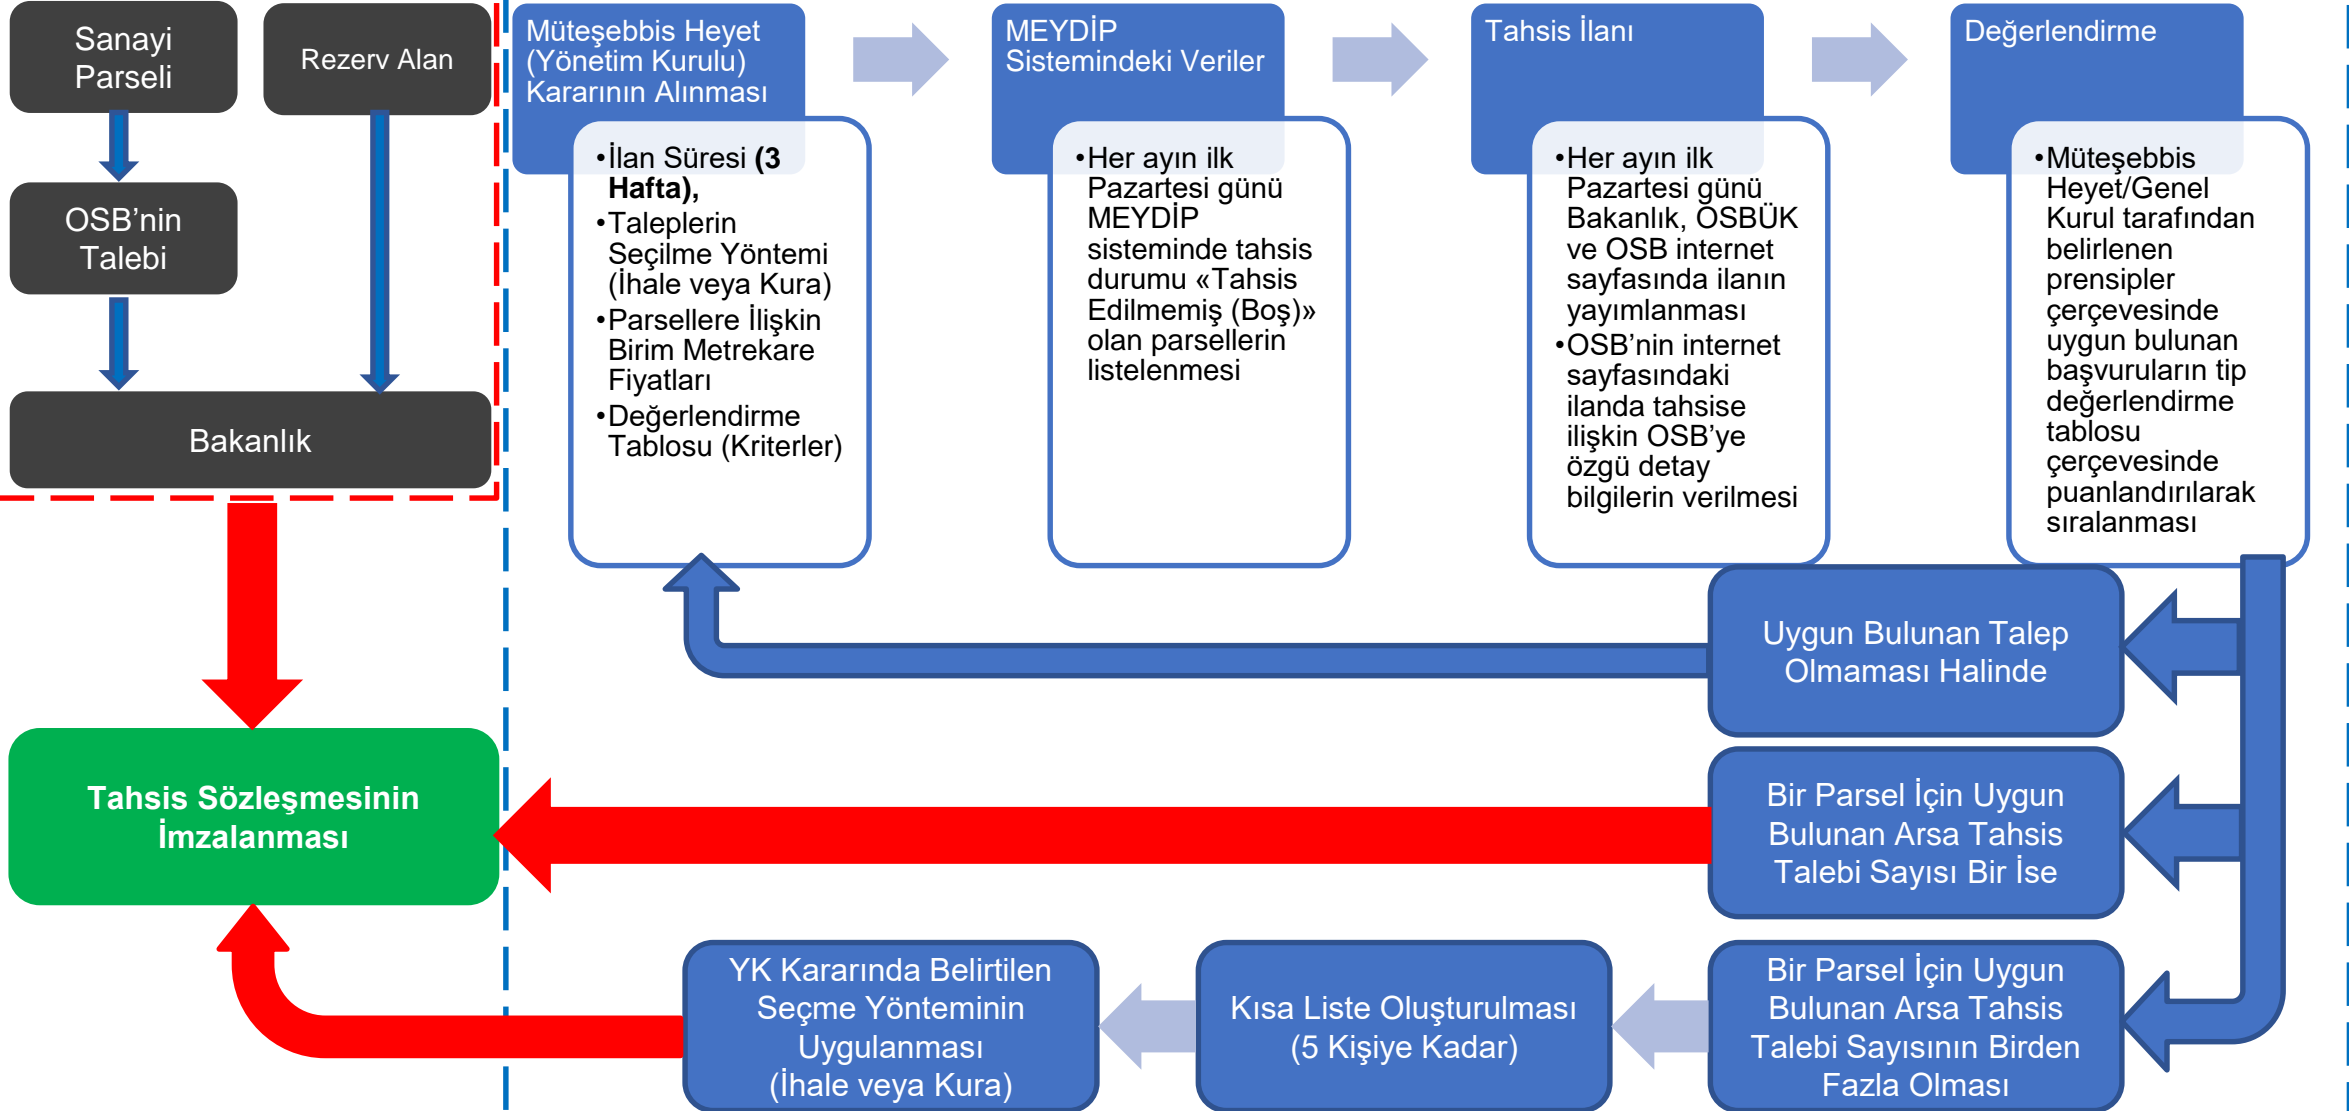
Sanayi Parseli

Rezerv Alan

OSB'nin Talebi

Bakanlık

Müteşebbis Heyet (Yönetim Kurulu) Kararının Alınması

•İlan Süresi **(3 Hafta),**
•Taleplerin Seçilme Yöntemi (İhale veya Kura)
•Parsellere İlişkin Birim Metrekare Fiyatları
•Değerlendirme Tablosu (Kriterler)

MEYDİP Sistemindeki Veriler

•Her ayın ilk Pazartesi günü MEYDİP sisteminde tahsis durumu «Tahsis Edilmemiş (Boş)» olan parsellerin listelenmesi

Tahsis İlanı

•Her ayın ilk Pazartesi günü Bakanlık, OSBÜK ve OSB internet sayfasında ilanın yayımlanması
•OSB'nin internet sayfasındaki ilanda tahsise ilişkin OSB'ye özgü detay bilgilerin verilmesi

Değerlendirme

•Müteşebbis Heyet/Genel Kurul tarafından belirlenen prensipler çerçevesinde uygun bulunan başvuruların tip değerlendirme tablosu çerçevesinde puanlandırılarak sıralanması

Uygun Bulunan Talep Olmaması Halinde

Tahsis Sözleşmesinin İmzalanması

Bir Parsel İçin Uygun Bulunan Arsa Tahsis Talebi Sayısı Bir İse

YK Kararında Belirtilen Seçme Yönteminin Uygulanması (İhale veya Kura)

Kısa Liste Oluşturulması (5 Kişiye Kadar)

Bir Parsel İçin Uygun Bulunan Arsa Tahsis Talebi Sayısının Birden Fazla Olması